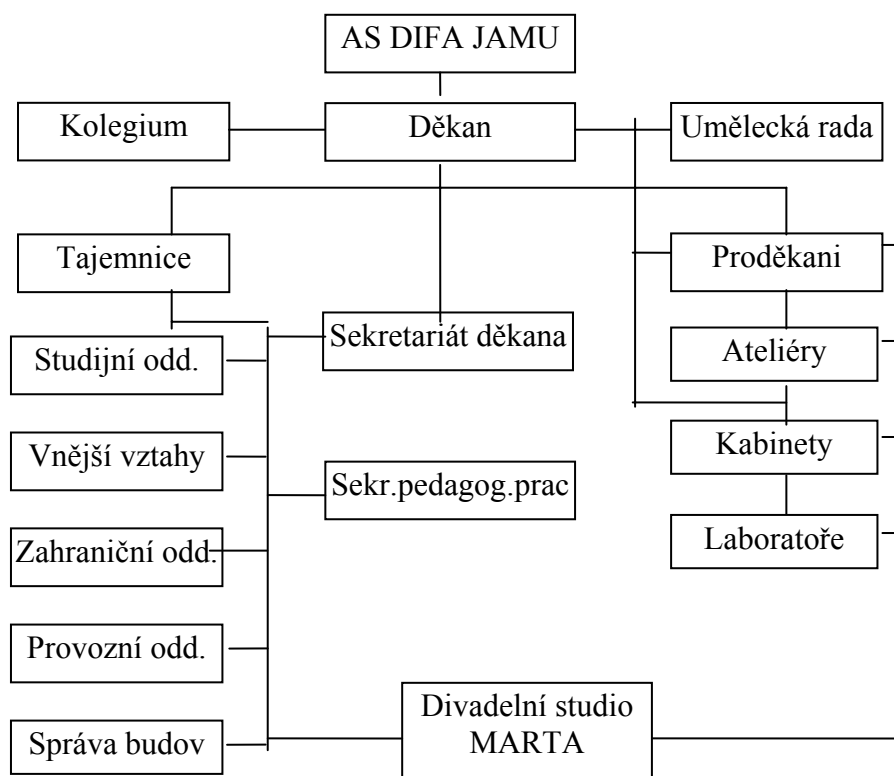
AS DIFA JAMU

Kolegium

Děkan

Umělecká rada

Tajemnice

Proděkani

Studijní odd.

Sekretariát děkana

Ateliéry

Vnější vztahy

Kabinety

Sekr.pedagog.prac

Zahraniční odd.

Laboratoře

Provozní odd.

Správa budov

Divadelní studio MARTA